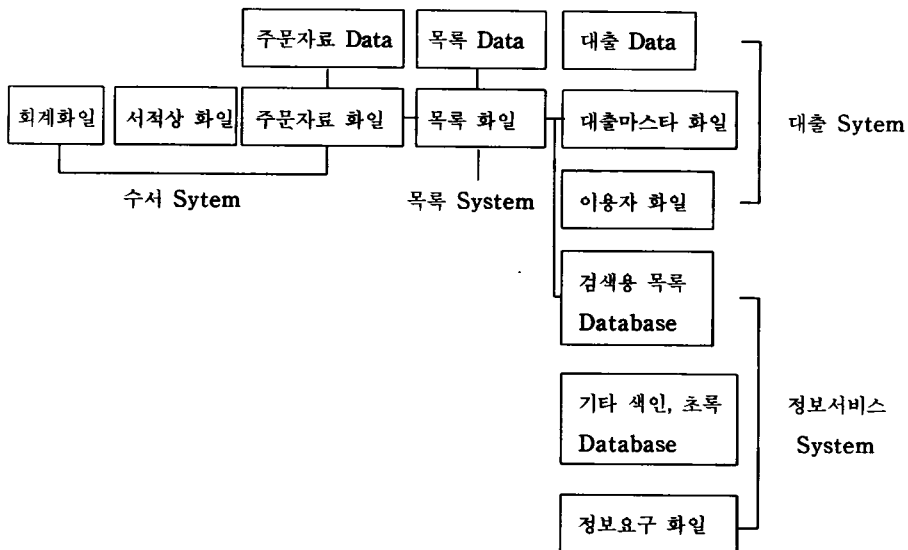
주문자료 Data

목록 Data

대출 Data

회계화일

서적상 화일

주문자료 화일

목록 화일

대출마스타 화일

대출 Sytem

수서 Sytem

목록 System

이용자 화일

검색용 목록 Database

기타 색인, 초록 Database

정보서비스 System

정보요구 화일